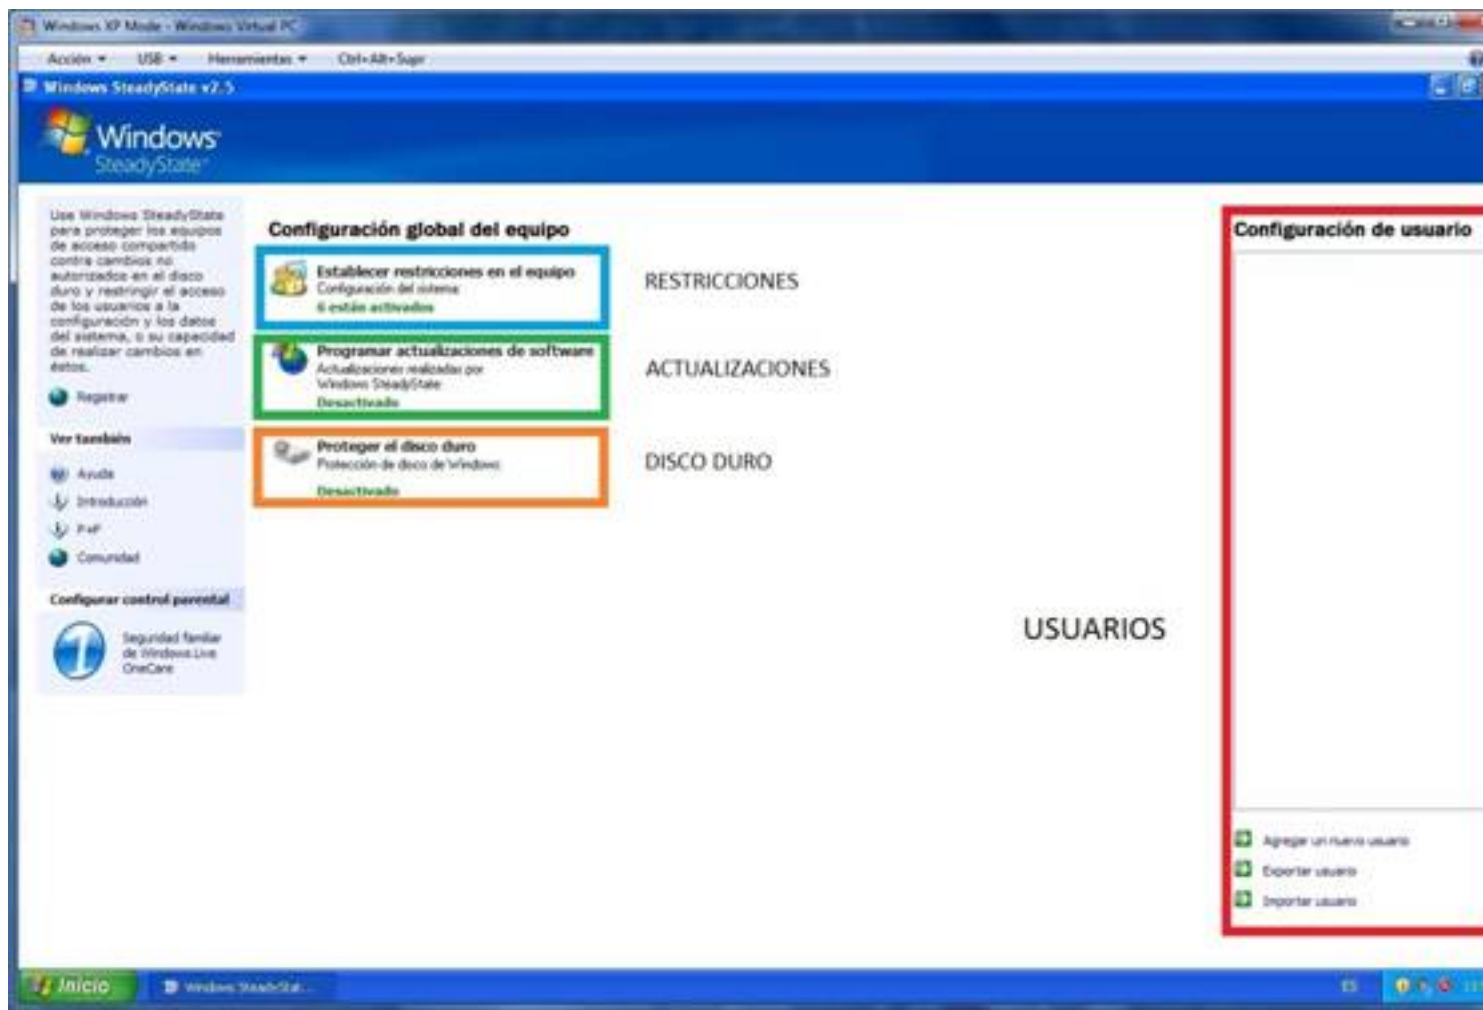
Windows XP Mode - Windows Virtual PC

Acción ▾ USB ▾ Herramientas ▾ Ctrl+Alt+Supr

Windows SteadyState v2.5

Windows SteadyState

Use Windows SteadyState para proteger los equipos de acceso compartido contra cambios no autorizados en el disco duro y restringir el acceso de los usuarios a la configuración y los datos del sistema, o su capacidad de realizar cambios en éstos.

Registrar

Ver también

Ayuda

Introducción

P+F

Comunidad

Configurar control parental

Seguridad familiar de Windows Live OneCare

Configuración global del equipo

Establecer restricciones en el equipo
Configuración del sistema
6 están activados

RESTRICCIONES

Programar actualizaciones de software
Actualizaciones realizadas por Windows SteadyState
Desactivado

ACTUALIZACIONES

Proteger el disco duro
Protección de disco de Windows
Desactivado

DISCO DURO

USUARIOS

Configuración de usuario

Agregar un nuevo usuario

Exportar usuario

Importar usuario

Inicio

Windows SteadySt...

ES